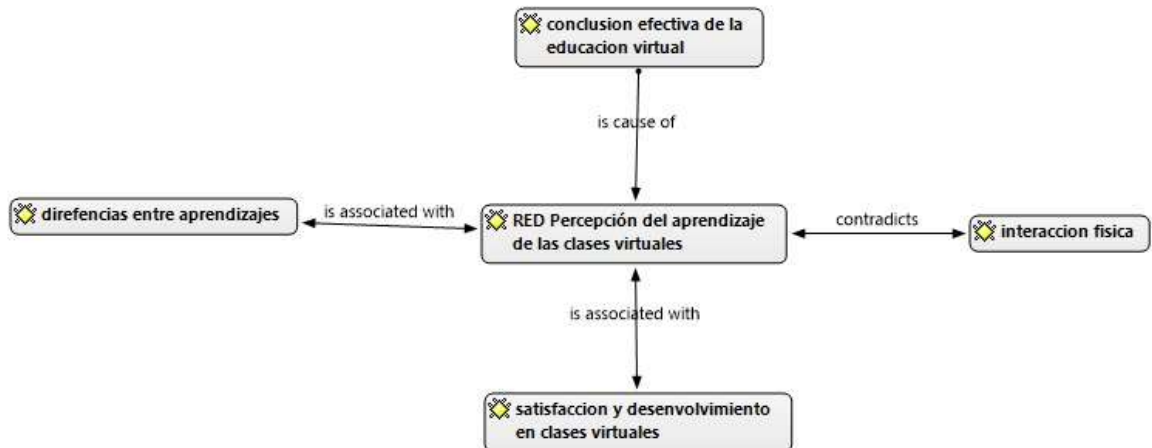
conclusion efectiva de la educacion virtual

is cause of

direfencias entre aprendizajes

is associated with

RED Percepción del aprendizaje de las clases virtuales

contradicts

interaccion fisica

is associated with

satisfaccion y desenvolvimiento en clases virtuales